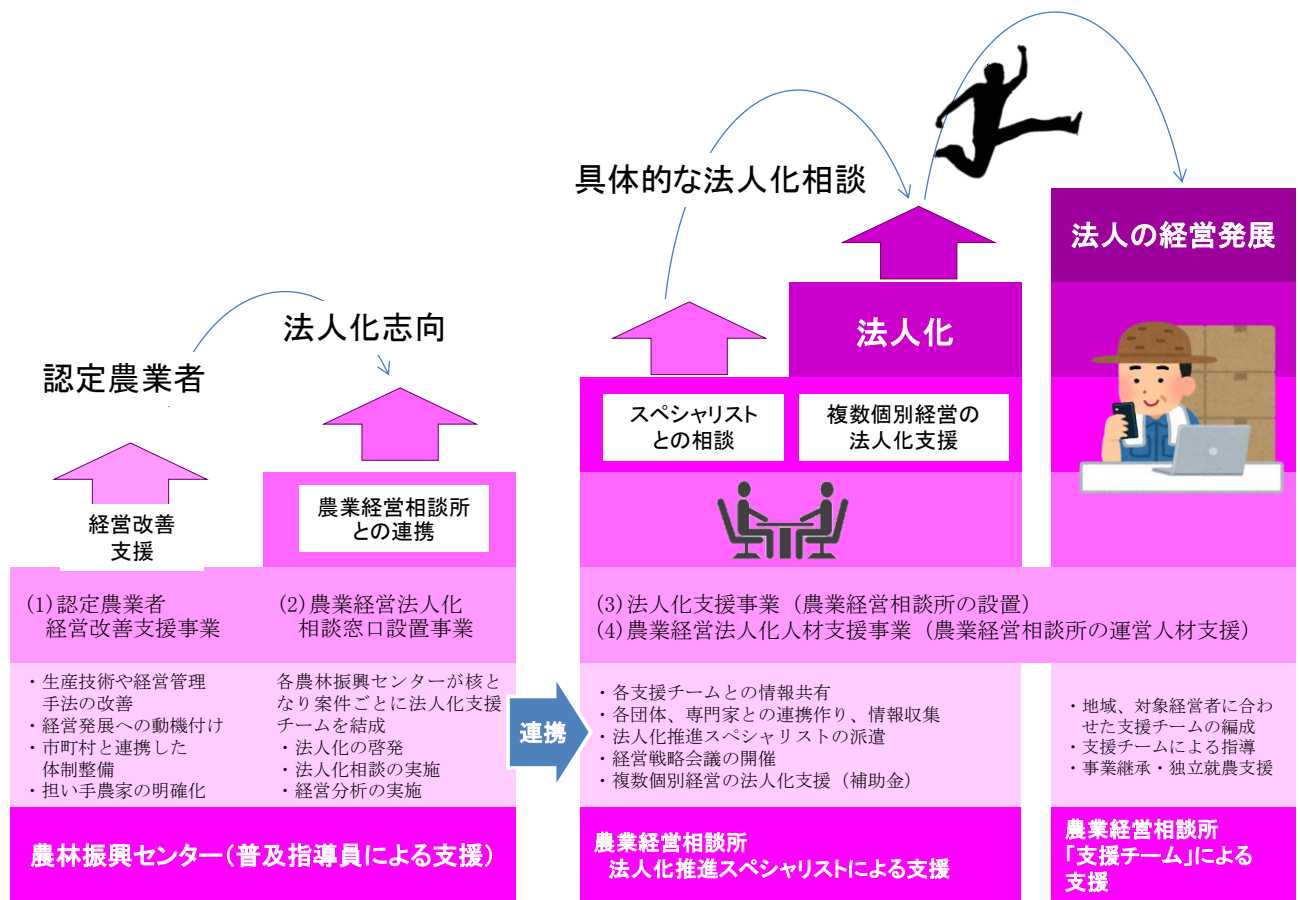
具体的な法人化相談

法人の経営発展

法人化

法人化志向

認定農業者

スペシャリストとの相談

複数個別経営の法人化支援

経営改善支援

農業経営相談所との連携

(1)認定農業者 経営改善支援事業

(2)農業経営法人化 相談窓口設置事業

(3)法人化支援事業（農業経営相談所の設置）
(4)農業経営法人化人材支援事業（農業経営相談所の運営人材支援）

・生産技術や経営管理手法の改善
・経営発展への動機付け
・市町村と連携した体制整備
・担い手農家の明確化

各農林振興センターが核となり案件ごとに法人化支援チームを結成
・法人化の啓発
・法人化相談の実施
・経営分析の実施

連携

・各支援チームとの情報共有
・各団体、専門家との連携作り、情報収集
・法人化推進スペシャリストの派遣
・経営戦略会議の開催
・複数個別経営の法人化支援（補助金）

・地域、対象経営者に合わせた支援チームの編成
・支援チームによる指導
・事業継承・独立就農支援

農林振興センター（普及指導員による支援）

農業経営相談所
法人化推進スペシャリストによる支援

農業経営相談所
「支援チーム」による支援